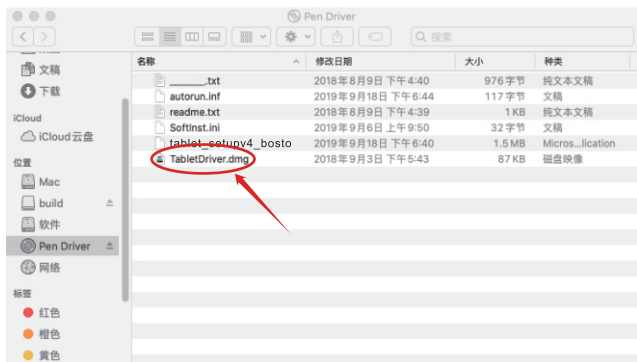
Pen Driver

搜索

文稿
下载
iCloud
iCloud云盘
位置
Mac
build
软件
Pen Driver
网络
标签
红色
橙色
黄色

| 名称 | 修改日期 | 大小 | 种类 |
|---|---|---|---|
| _______.txt | 2018年8月9日 下午4:40 | 976字节 | 纯文本文稿 |
| autorun.inf | 2019年9月18日 下午6:44 | 117字节 | 文稿 |
| readme.txt | 2018年8月9日 下午4:39 | 1 KB | 纯文本文稿 |
| SoftInst.ini | 2019年9月6日 上午9:50 | 32字节 | 文稿 |
| tablet_setupv4_bosto | 2019年9月18日 下午6:40 | 1.5 MB | Micros...lication |
| TabletDriver.dmg | 2018年9月3日 下午5:43 | 87 KB | 磁盘映像 |